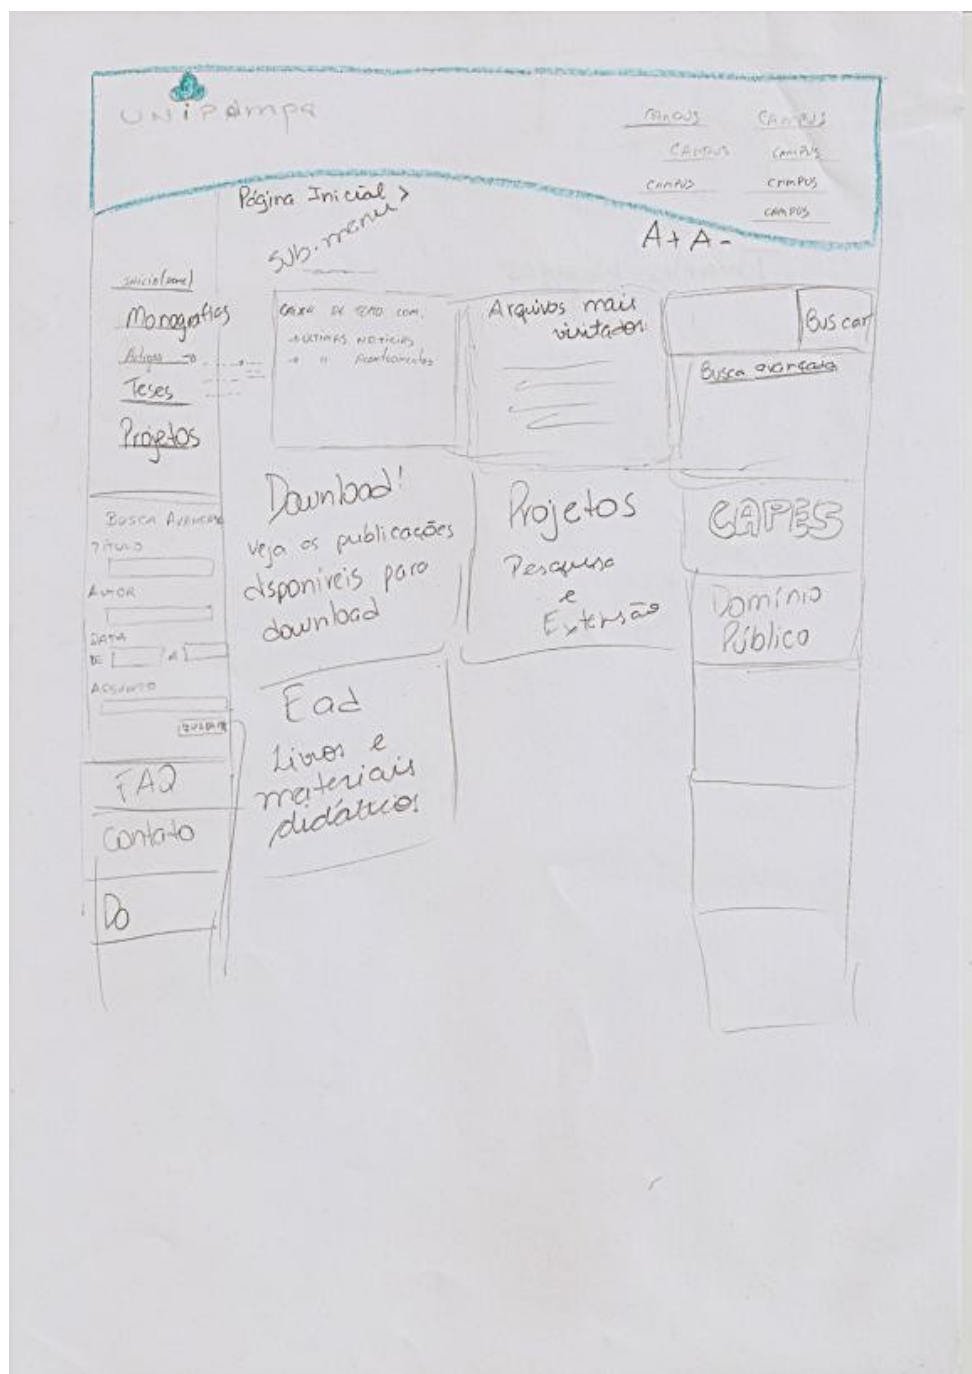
UNIPAMPA

CAMPUS CAMPUS
CAMPUS CAMPUS
CAMPUS CAMPUS
CAMPUS

Página Inicial >
Sub.menu

A+ A-

Início(home)
Monografias
Artigos
Teses
Projetos

CAIXA DE TEXTO COM ÚLTIMAS NOTÍCIAS E ACONTECIMENTOS

Arquivos mais visitados

Buscar
Busca avançada

Download!
veja as publicações disponíveis para download

Projetos
Pesquisa e Extensão

CAPES

Domínio Público

BUSCA AVANÇADA
TÍTULO
AUTOR
DATA
DE A
ASSUNTO
BUSCAR

Ead
Livros e materiais didáticos

FAQ
Contato
Do